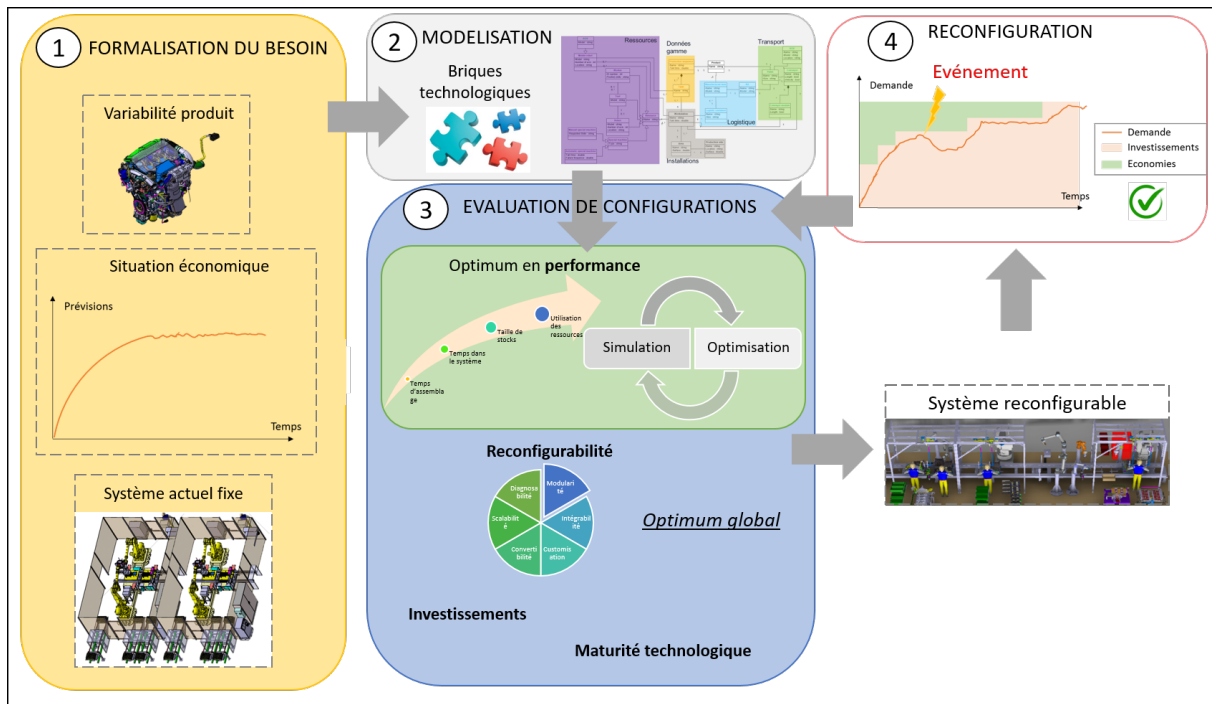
1 FORMALISATION DU BESOIN

Variabilité produit

Situation économique

Prévisions

Temps

Système actuel fixe

2 MODELISATION

Briques technologiques

Ressources

Données gamme

Transport

Logistique

Installations

4 RECONFIGURATION

Evénement

Demande

Temps

Demande

Investissements

Economies

3 EVALUATION DE CONFIGURATIONS

Optimum en **performance**

Temps d'assemblage

Temps dans le système

Taille de stocks

Utilisation des ressources

Simulation

Optimisation

Reconfigurabilité

Modularité

Intégrabilité

Customisation

Convertibilité

Scalabilité

Diagnosabilité

Optimum global

Investissements

Maturité technologique

Système reconfigurable